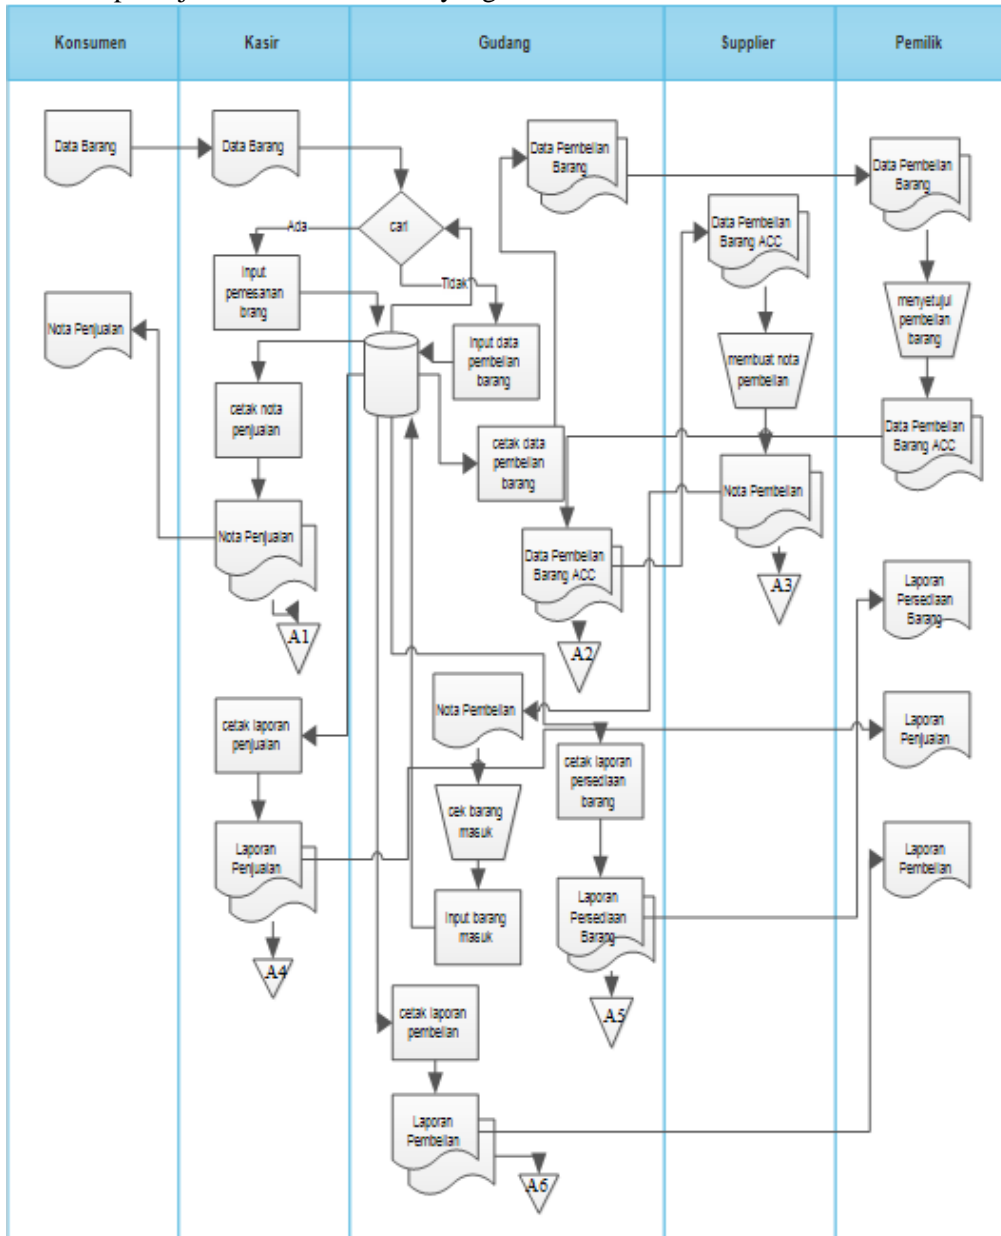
Konsumen

Kasir

Gudang

Supplier

Pemilik

Data Barang

Data Barang

cari

Ada

Tidak

Input pemesanan brang

Nota Penjualan

Input data pembelian barang

cetak nota penjualan

cetak data pembelian barang

Data Pembelian Barang

Data Pembelian Barang ACC

membuat nota pembelian

Nota Pembelian

Data Pembelian Barang

menyetujui pembelian barang

Data Pembelian Barang ACC

Nota Penjualan

A1

Data Pembelian Barang ACC

A2

A3

Laporan Persediaan Barang

Nota Pembelian

cetak laporan penjualan

Laporan Penjualan

cek barang masuk

cetak laporan persediaan barang

Laporan Penjualan

Laporan Persediaan Barang

Laporan Pembelian

Input barang masuk

A4

A5

cetak laporan pembelian

Laporan Pembelian

A6